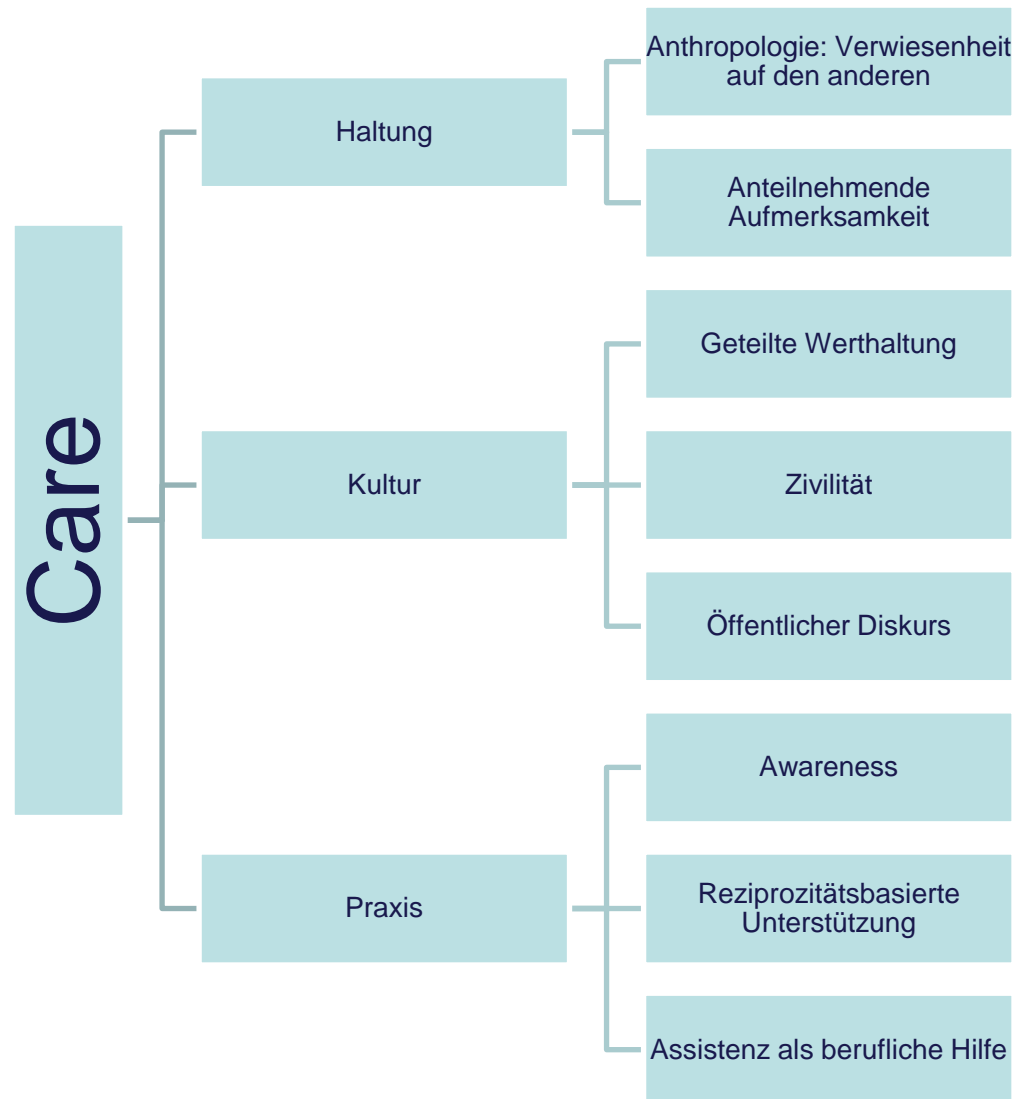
Care

Haltung

Anthropologie: Verwiesenheit auf den anderen

Anteilnehmende Aufmerksamkeit

Kultur

Geteilte Werthaltung

Zivilität

Öffentlicher Diskurs

Praxis

Awareness

Reziprozitätsbasierte Unterstützung

Assistenz als berufliche Hilfe